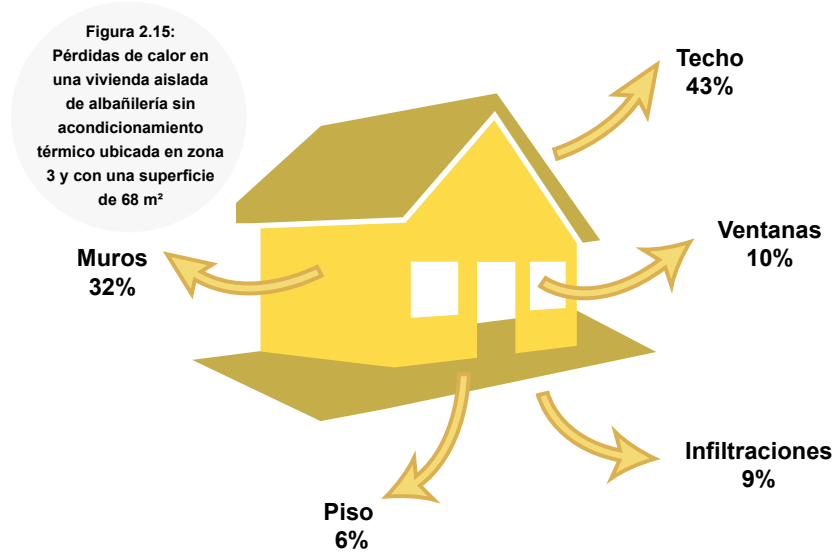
Figura 2.15: Pérdidas de calor en una vivienda aislada de albañilería sin acondicionamiento térmico ubicada en zona 3 y con una superficie de 68 m²

Techo
43%

Muros
32%

Ventanas
10%

Infiltraciones
9%

Piso
6%